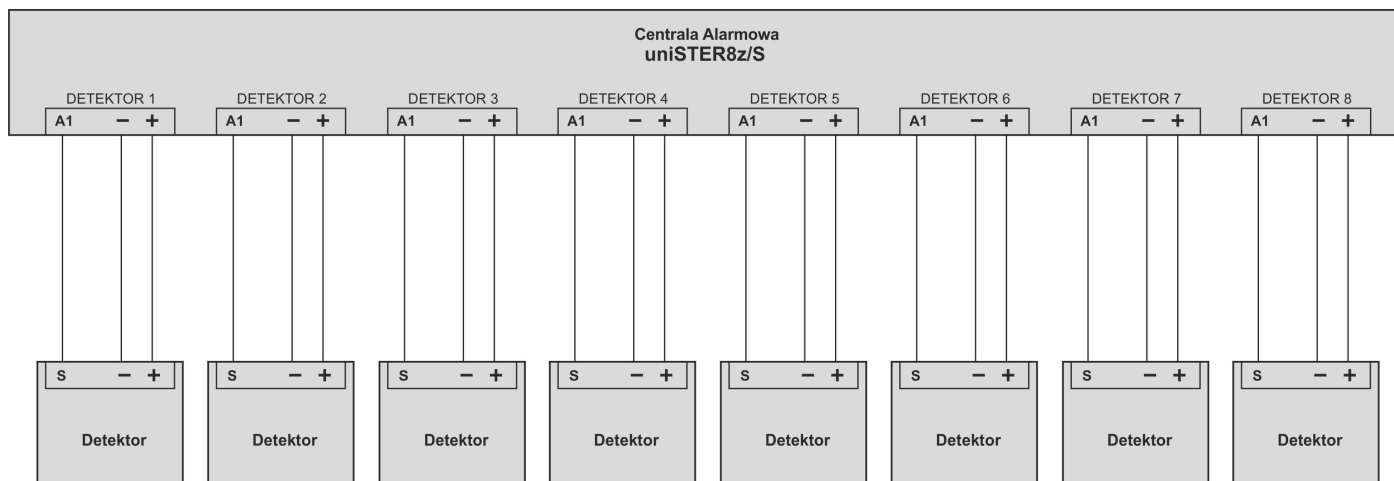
Centrala Alarmowa
uniSTER8z/S

DETEKTOR 1
A1 – +

DETEKTOR 2
A1 – +

DETEKTOR 3
A1 – +

DETEKTOR 4
A1 – +

DETEKTOR 5
A1 – +

DETEKTOR 6
A1 – +

DETEKTOR 7
A1 – +

DETEKTOR 8
A1 – +

S – +
Detektor

S – +
Detektor

S – +
Detektor

S – +
Detektor

S – +
Detektor

S – +
Detektor

S – +
Detektor

S – +
Detektor